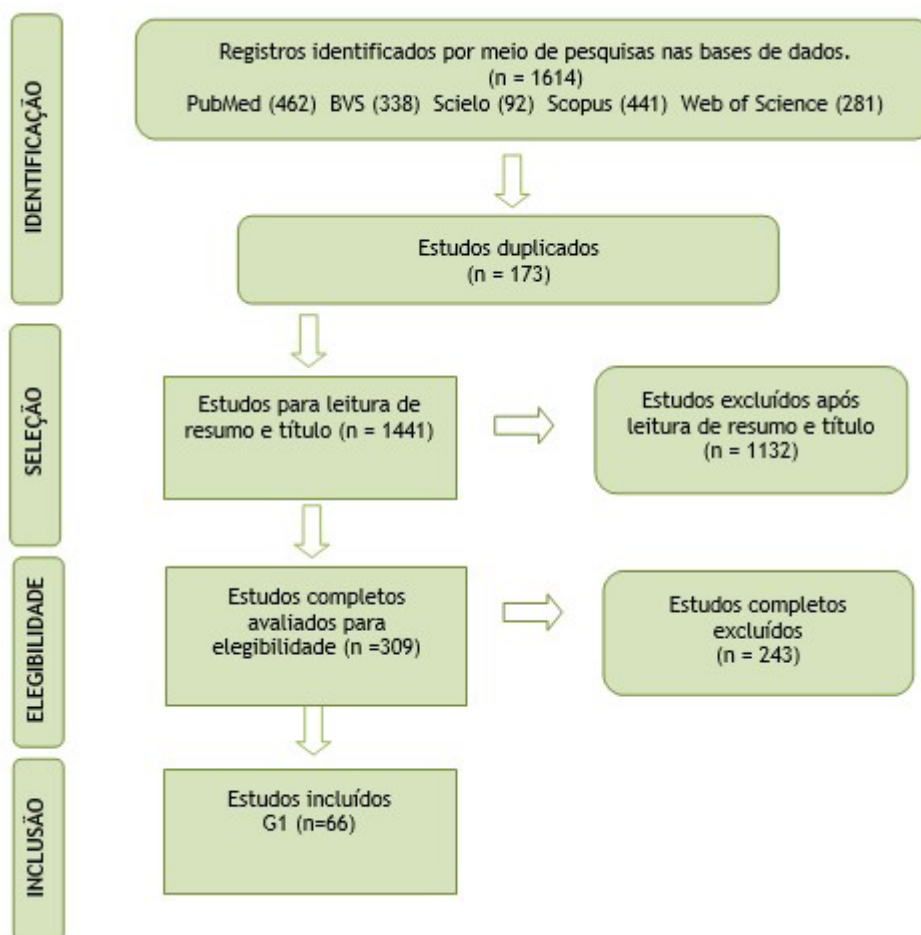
IDENTIFICAÇÃO

Registros identificados por meio de pesquisas nas bases de dados.
(n = 1614)
PubMed (462) BVS (338) Scielo (92) Scopus (441) Web of Science (281)

Estudos duplicados
(n = 173)

SELEÇÃO

Estudos para leitura de resumo e título (n = 1441)

Estudos excluídos após leitura de resumo e título
(n = 1132)

ELEGIBILIDADE

Estudos completos avaliados para elegibilidade (n =309)

Estudos completos excluídos
(n = 243)

INCLUSÃO

Estudos incluídos
G1 (n=66)